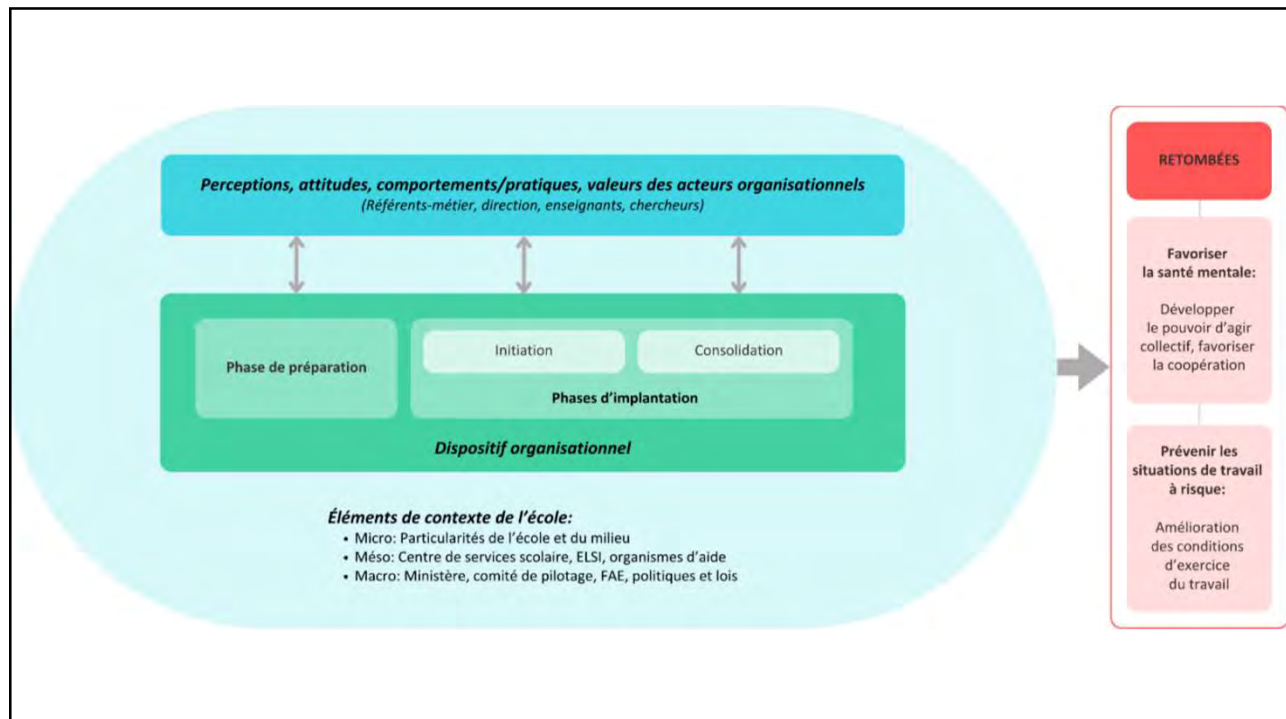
Perceptions, attitudes, comportements/pratiques, valeurs des acteurs organisationnels
(Référents-métier, direction, enseignants, chercheurs)

Phase de préparation

Initiation

Consolidation

Phases d'implantation

Dispositif organisationnel

Éléments de contexte de l'école:
• Micro: Particularités de l'école et du milieu
• Méso: Centre de services scolaire, ELSI, organismes d'aide
• Macro: Ministère, comité de pilotage, FAE, politiques et lois

RETOMBÉES

Favoriser la santé mentale:

Développer le pouvoir d'agir collectif, favoriser la coopération

Prévenir les situations de travail à risque:

Amélioration des conditions d'exercice du travail